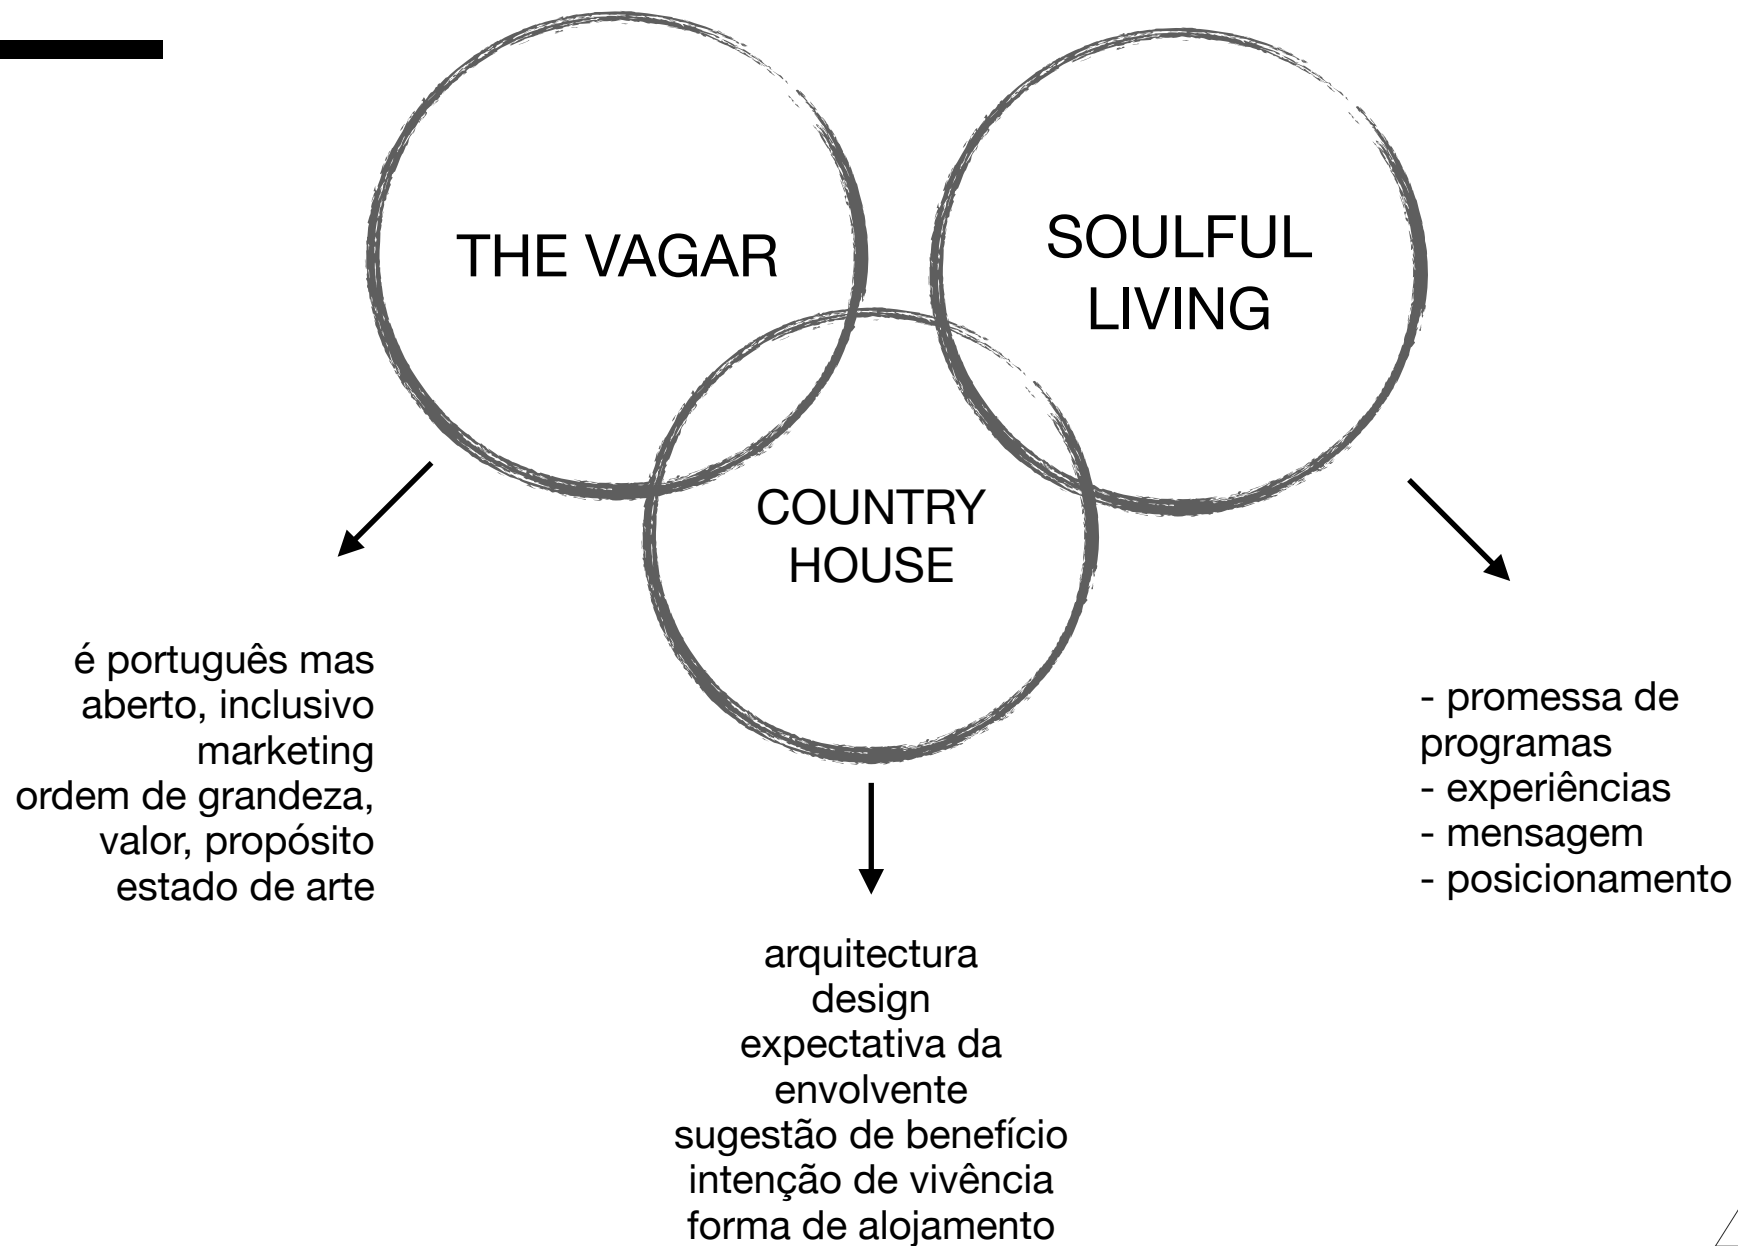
THE VAGAR

SOULFUL LIVING

COUNTRY HOUSE

é português mas
aberto, inclusivo
marketing
ordem de grandeza,
valor, propósito
estado de arte

arquitectura
design
expectativa da
envolvente
sugestão de benefício
intenção de vivência
forma de alojamento

- promessa de programas
- experiências
- mensagem
- posicionamento